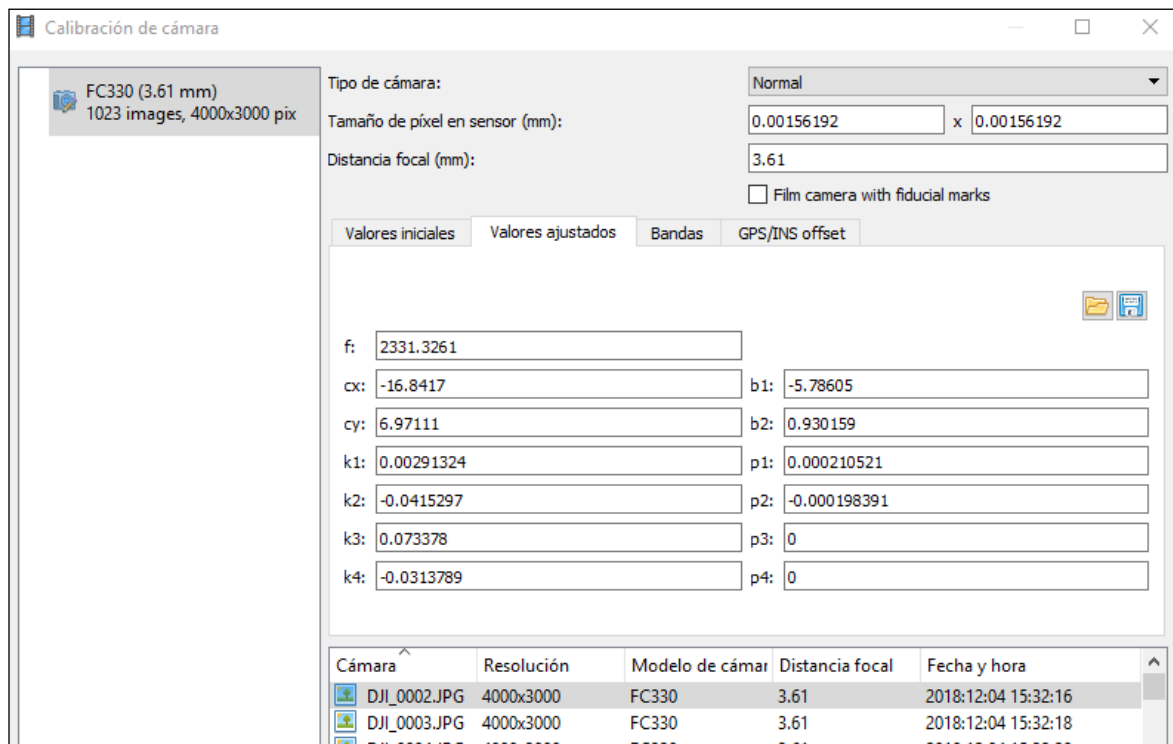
Calibración de cámara

FC330 (3.61 mm)
1023 images, 4000x3000 pix

Tipo de cámara: Normal

Tamaño de píxel en sensor (mm): 0.00156192 x 0.00156192

Distancia focal (mm): 3.61

Film camera with fiducial marks

Valores iniciales | Valores ajustados | Bandas | GPS/INS offset

f: 2331.3261

cx: -16.8417 b1: -5.78605

cy: 6.97111 b2: 0.930159

k1: 0.00291324 p1: 0.000210521

k2: -0.0415297 p2: -0.000198391

k3: 0.073378 p3: 0

k4: -0.0313789 p4: 0

| Cámara | Resolución | Modelo de cámar | Distancia focal | Fecha y hora |
|---|---|---|---|---|
| DJI_0002.JPG | 4000x3000 | FC330 | 3.61 | 2018:12:04 15:32:16 |
| DJI_0003.JPG | 4000x3000 | FC330 | 3.61 | 2018:12:04 15:32:18 |
| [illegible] | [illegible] | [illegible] | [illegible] | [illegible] |